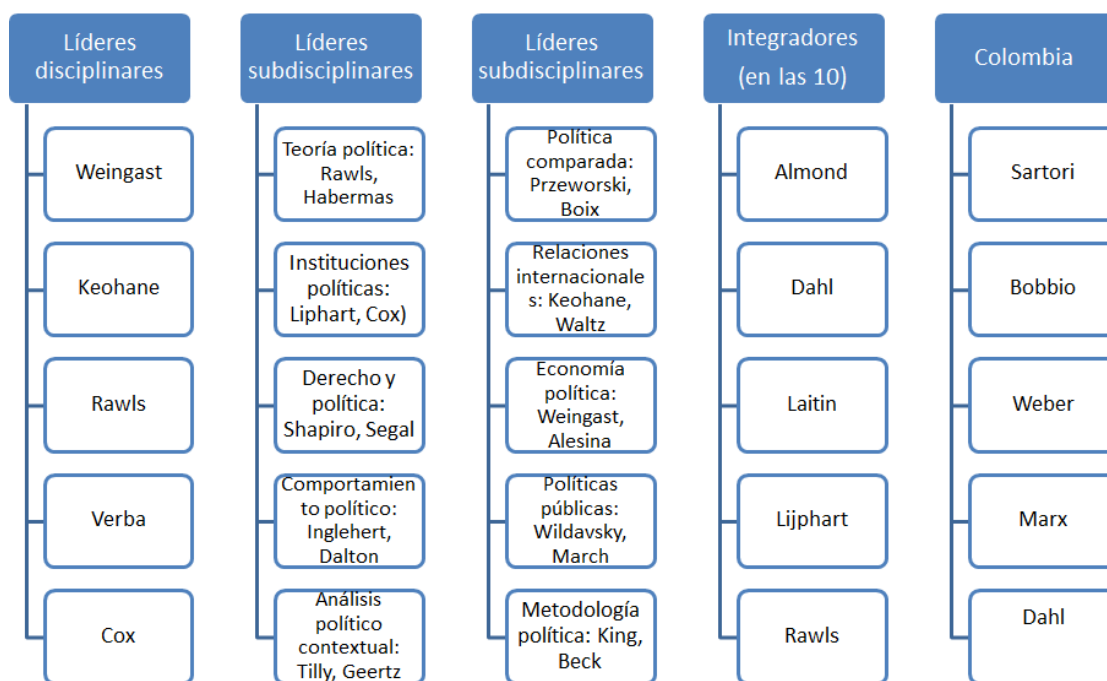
Líderes disciplinares

Weingast

Keohane

Rawls

Verba

Cox

Líderes subdisciplinares

Teoría política: Rawls, Habermas

Instituciones políticas: Liphart, Cox)

Derecho y política: Shapiro, Segal

Comportamiento político: Inglehert, Dalton

Análisis político contextual: Tilly, Geertz

Líderes subdisciplinares

Política comparada: Przeworski, Boix

Relaciones internacionales: Keohane, Waltz

Economía política: Weingast, Alesina

Políticas públicas: Wildavsky, March

Metodología política: King, Beck

Integradores (en las 10)

Almond

Dahl

Laitin

Lijphart

Rawls

Colombia

Sartori

Bobbio

Weber

Marx

Dahl